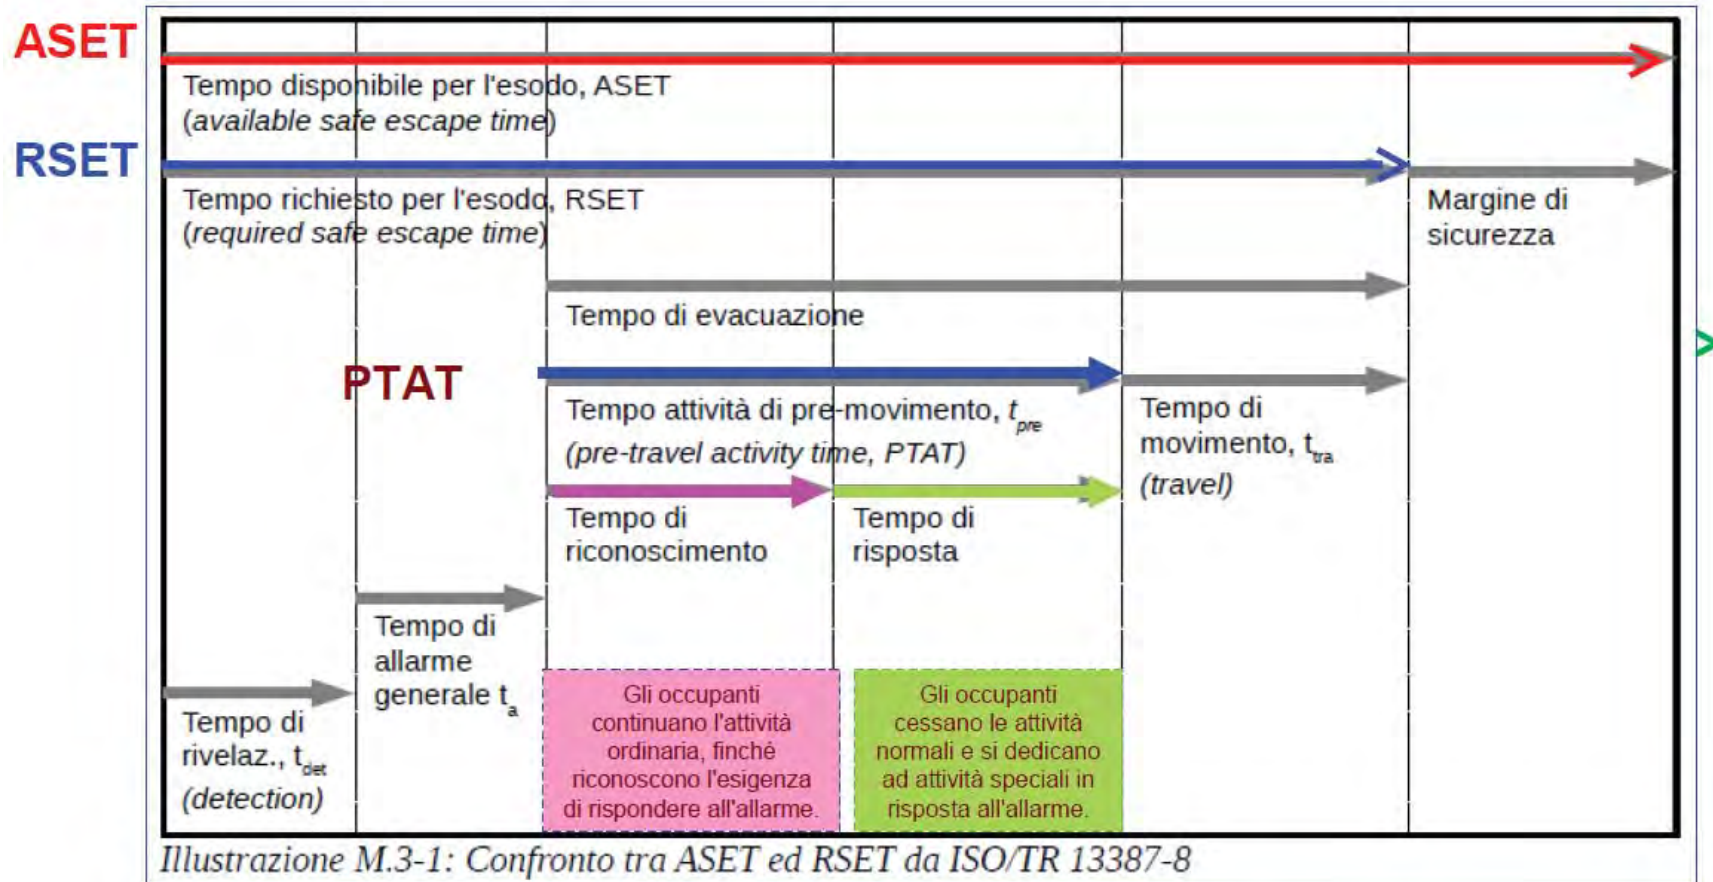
ASET

Tempo disponibile per l'esodo, ASET
(available safe escape time)

RSET

Tempo richiesto per l'esodo, RSET
(required safe escape time)

Margine di sicurezza

Tempo di evacuazione

PTAT

Tempo attività di pre-movimento, $t_{pre}$
(pre-travel activity time, PTAT)

Tempo di movimento, $t_{tra}$
(travel)

Tempo di riconoscimento

Tempo di risposta

Tempo di allarme generale $t_a$

Tempo di rivelaz., $t_{det}$
(detection)

Gli occupanti continuano l'attività ordinaria, finché riconoscono l'esigenza di rispondere all'allarme.

Gli occupanti cessano le attività normali e si dedicano ad attività speciali in risposta all'allarme.

Illustrazione M.3-1: Confronto tra ASET ed RSET da ISO/TR 13387-8